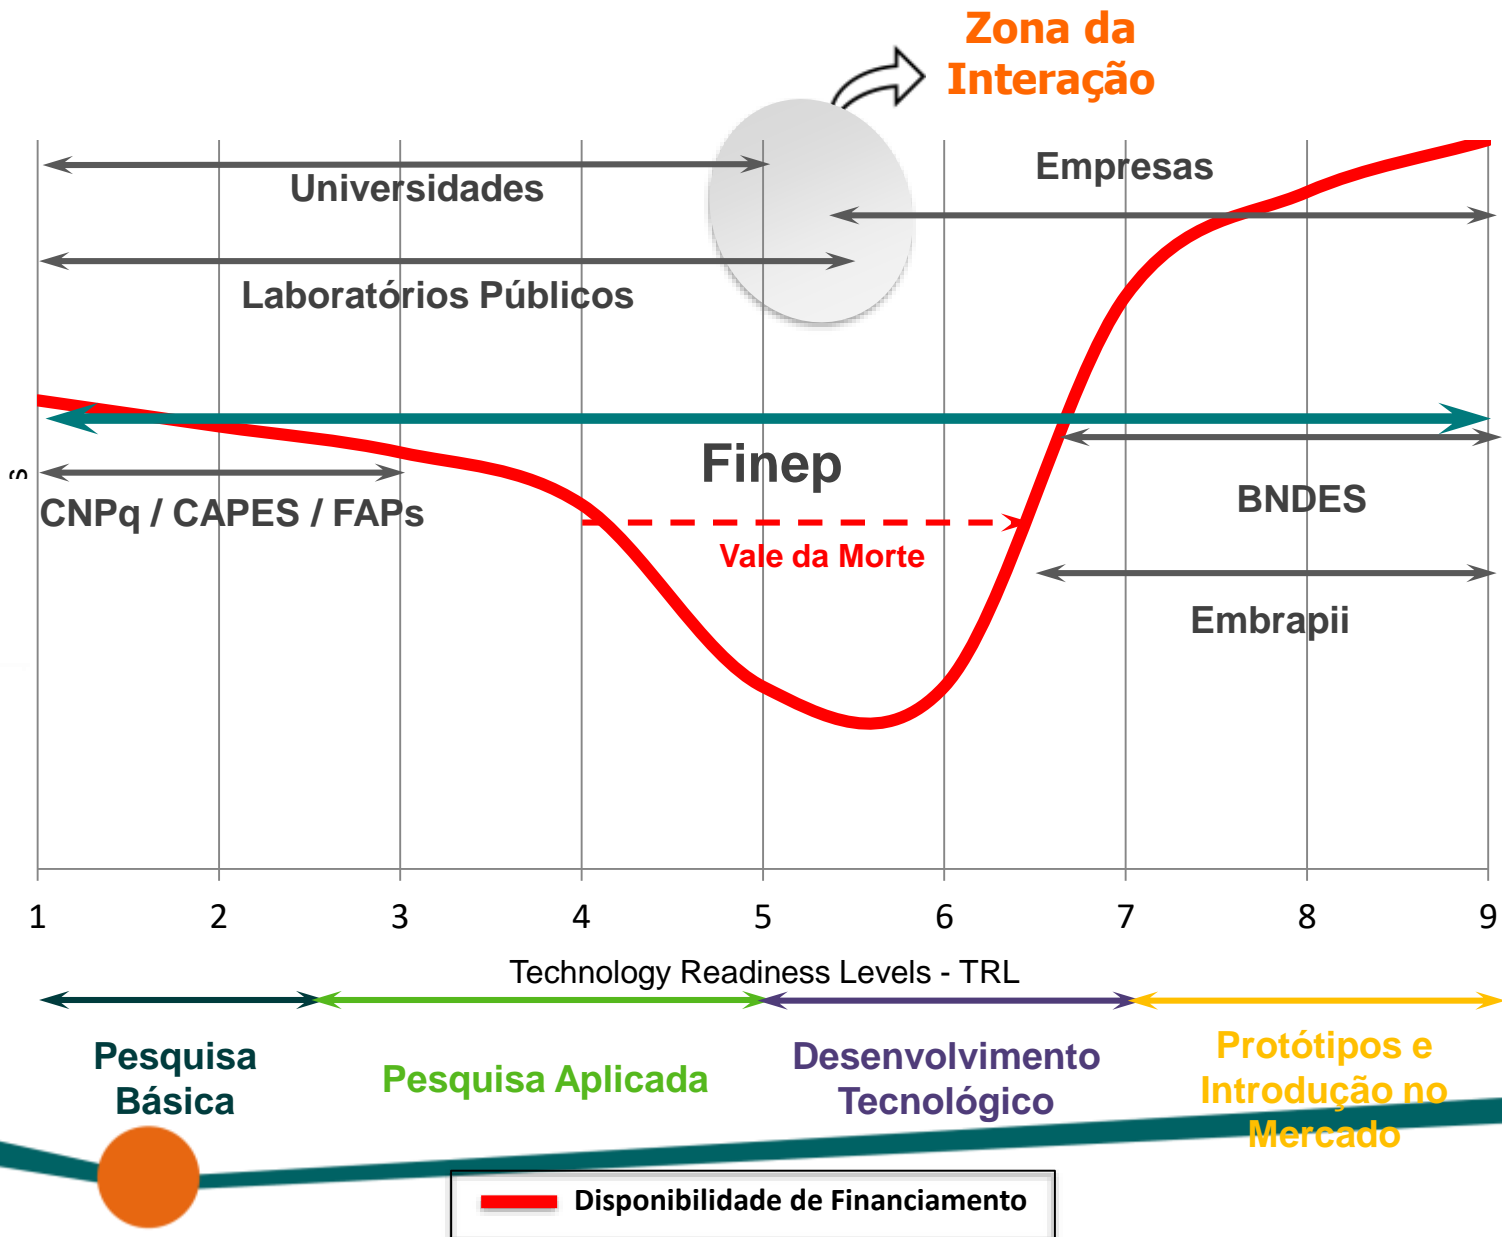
Zona da Interação

Universidades

Empresas

Laboratórios Públicos

Finep

CNPq / CAPES / FAPs

Vale da Morte

BNDES

Embrapii

1 2 3 4 5 6 7 8 9

Technology Readiness Levels - TRL

Pesquisa Básica

Pesquisa Aplicada

Desenvolvimento Tecnológico

Protótipos e Introdução no Mercado

Disponibilidade de Financiamento